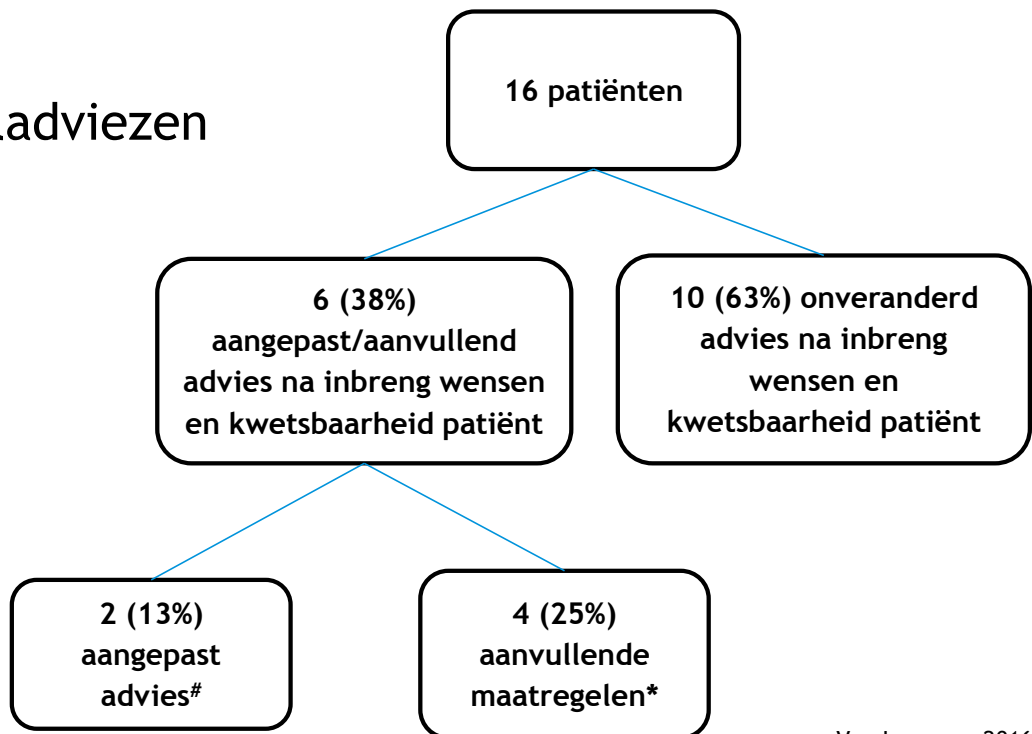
adviezen

16 patiënten

6 (38%) aangepast/aanvullend advies na inbreng wensen en kwetsbaarheid patiënt

10 (63%) onveranderd advies na inbreng wensen en kwetsbaarheid patiënt

2 (13%) aangepast advies$^{\#}$

4 (25%) aanvullende maatregelen*

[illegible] 201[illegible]